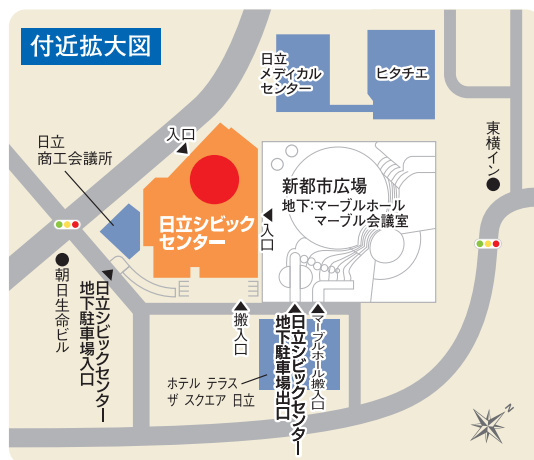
付近拡大図

日立メディカルセンター

ヒタチエ

東横イン

入口

日立商工会議所

新都市広場
地下:マーブルホール
マーブル会議室

日立シビックセンター

入口

朝日生命ビル

日立シビックセンター地下駐車場入口

搬入口

マーブルホール搬入口

日立シビックセンター地下駐車場出口

ホテル テラス ザ スクエア 日立

N